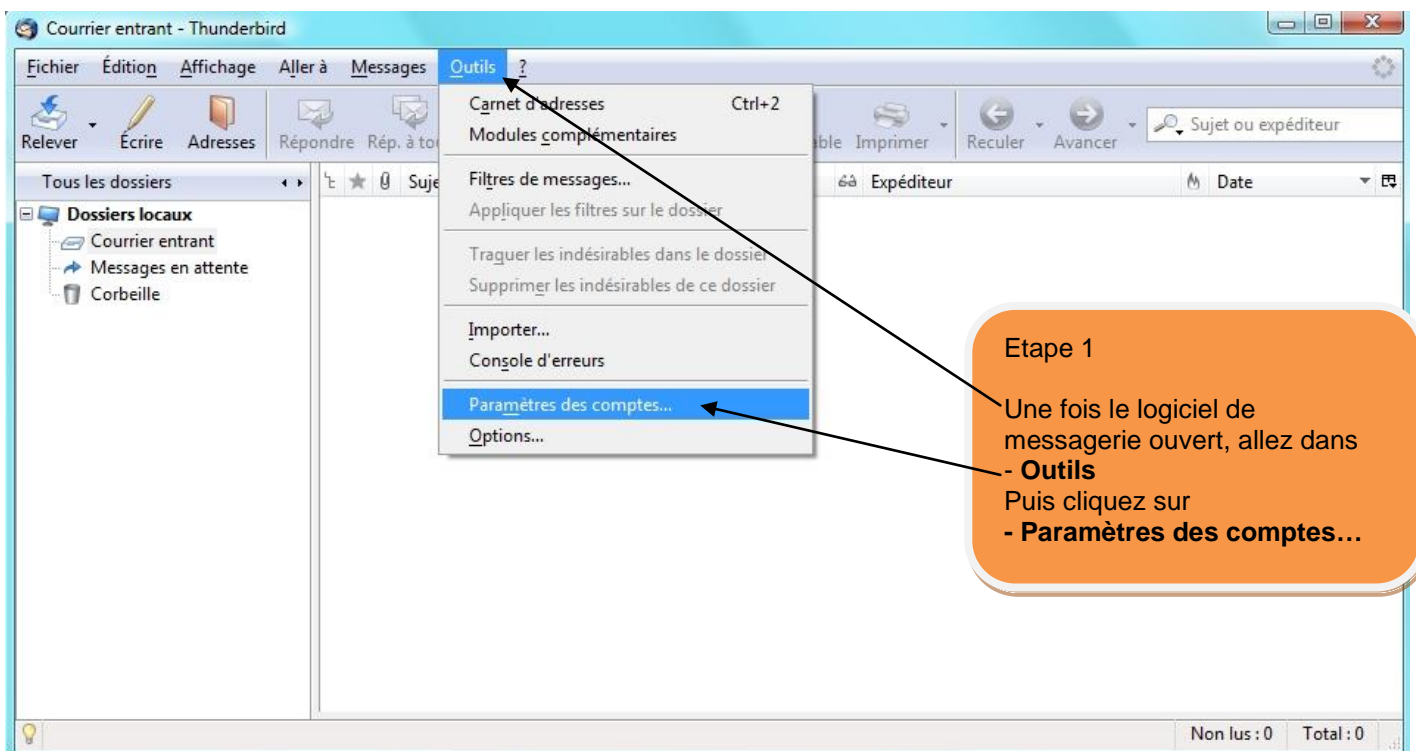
Courrier entrant - Thunderbird

Fichier Édition Affichage Aller à Messages Outils ?

Relever Écrire Adresses Répondre Rép. à to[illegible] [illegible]ble Imprimer Reculer Avancer Sujet ou expéditeur

Tous les dossiers Suje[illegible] Expéditeur Date

Dossiers locaux
Courrier entrant
Messages en attente
Corbeille

Carnet d'adresses Ctrl+2
Modules complémentaires
Filtres de messages...
Appliquer les filtres sur le dossier
Traquer les indésirables dans le dossier
Supprimer les indésirables de ce dossier
Importer...
Console d'erreurs
Paramètres des comptes...
Options...

Etape 1

Une fois le logiciel de messagerie ouvert, allez dans
- **Outils**
Puis cliquez sur
**- Paramètres des comptes…**

Non lus : 0 Total : 0